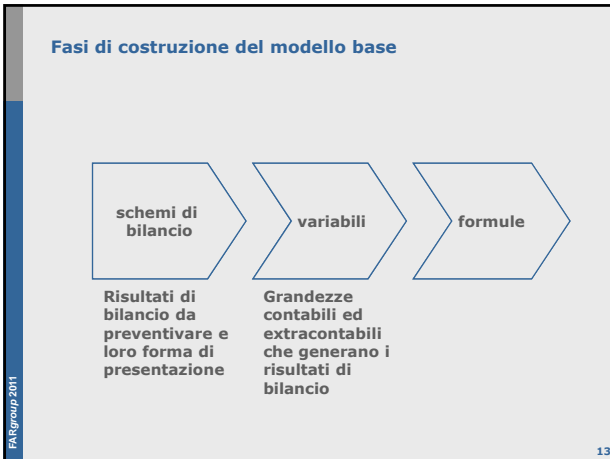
Fasi di costruzione del modello base

schemi di bilancio

variabili

formule

Risultati di bilancio da preventivare e loro forma di presentazione

Grandezze contabili ed extracontabili che generano i risultati di bilancio

FARgroup 2011

13